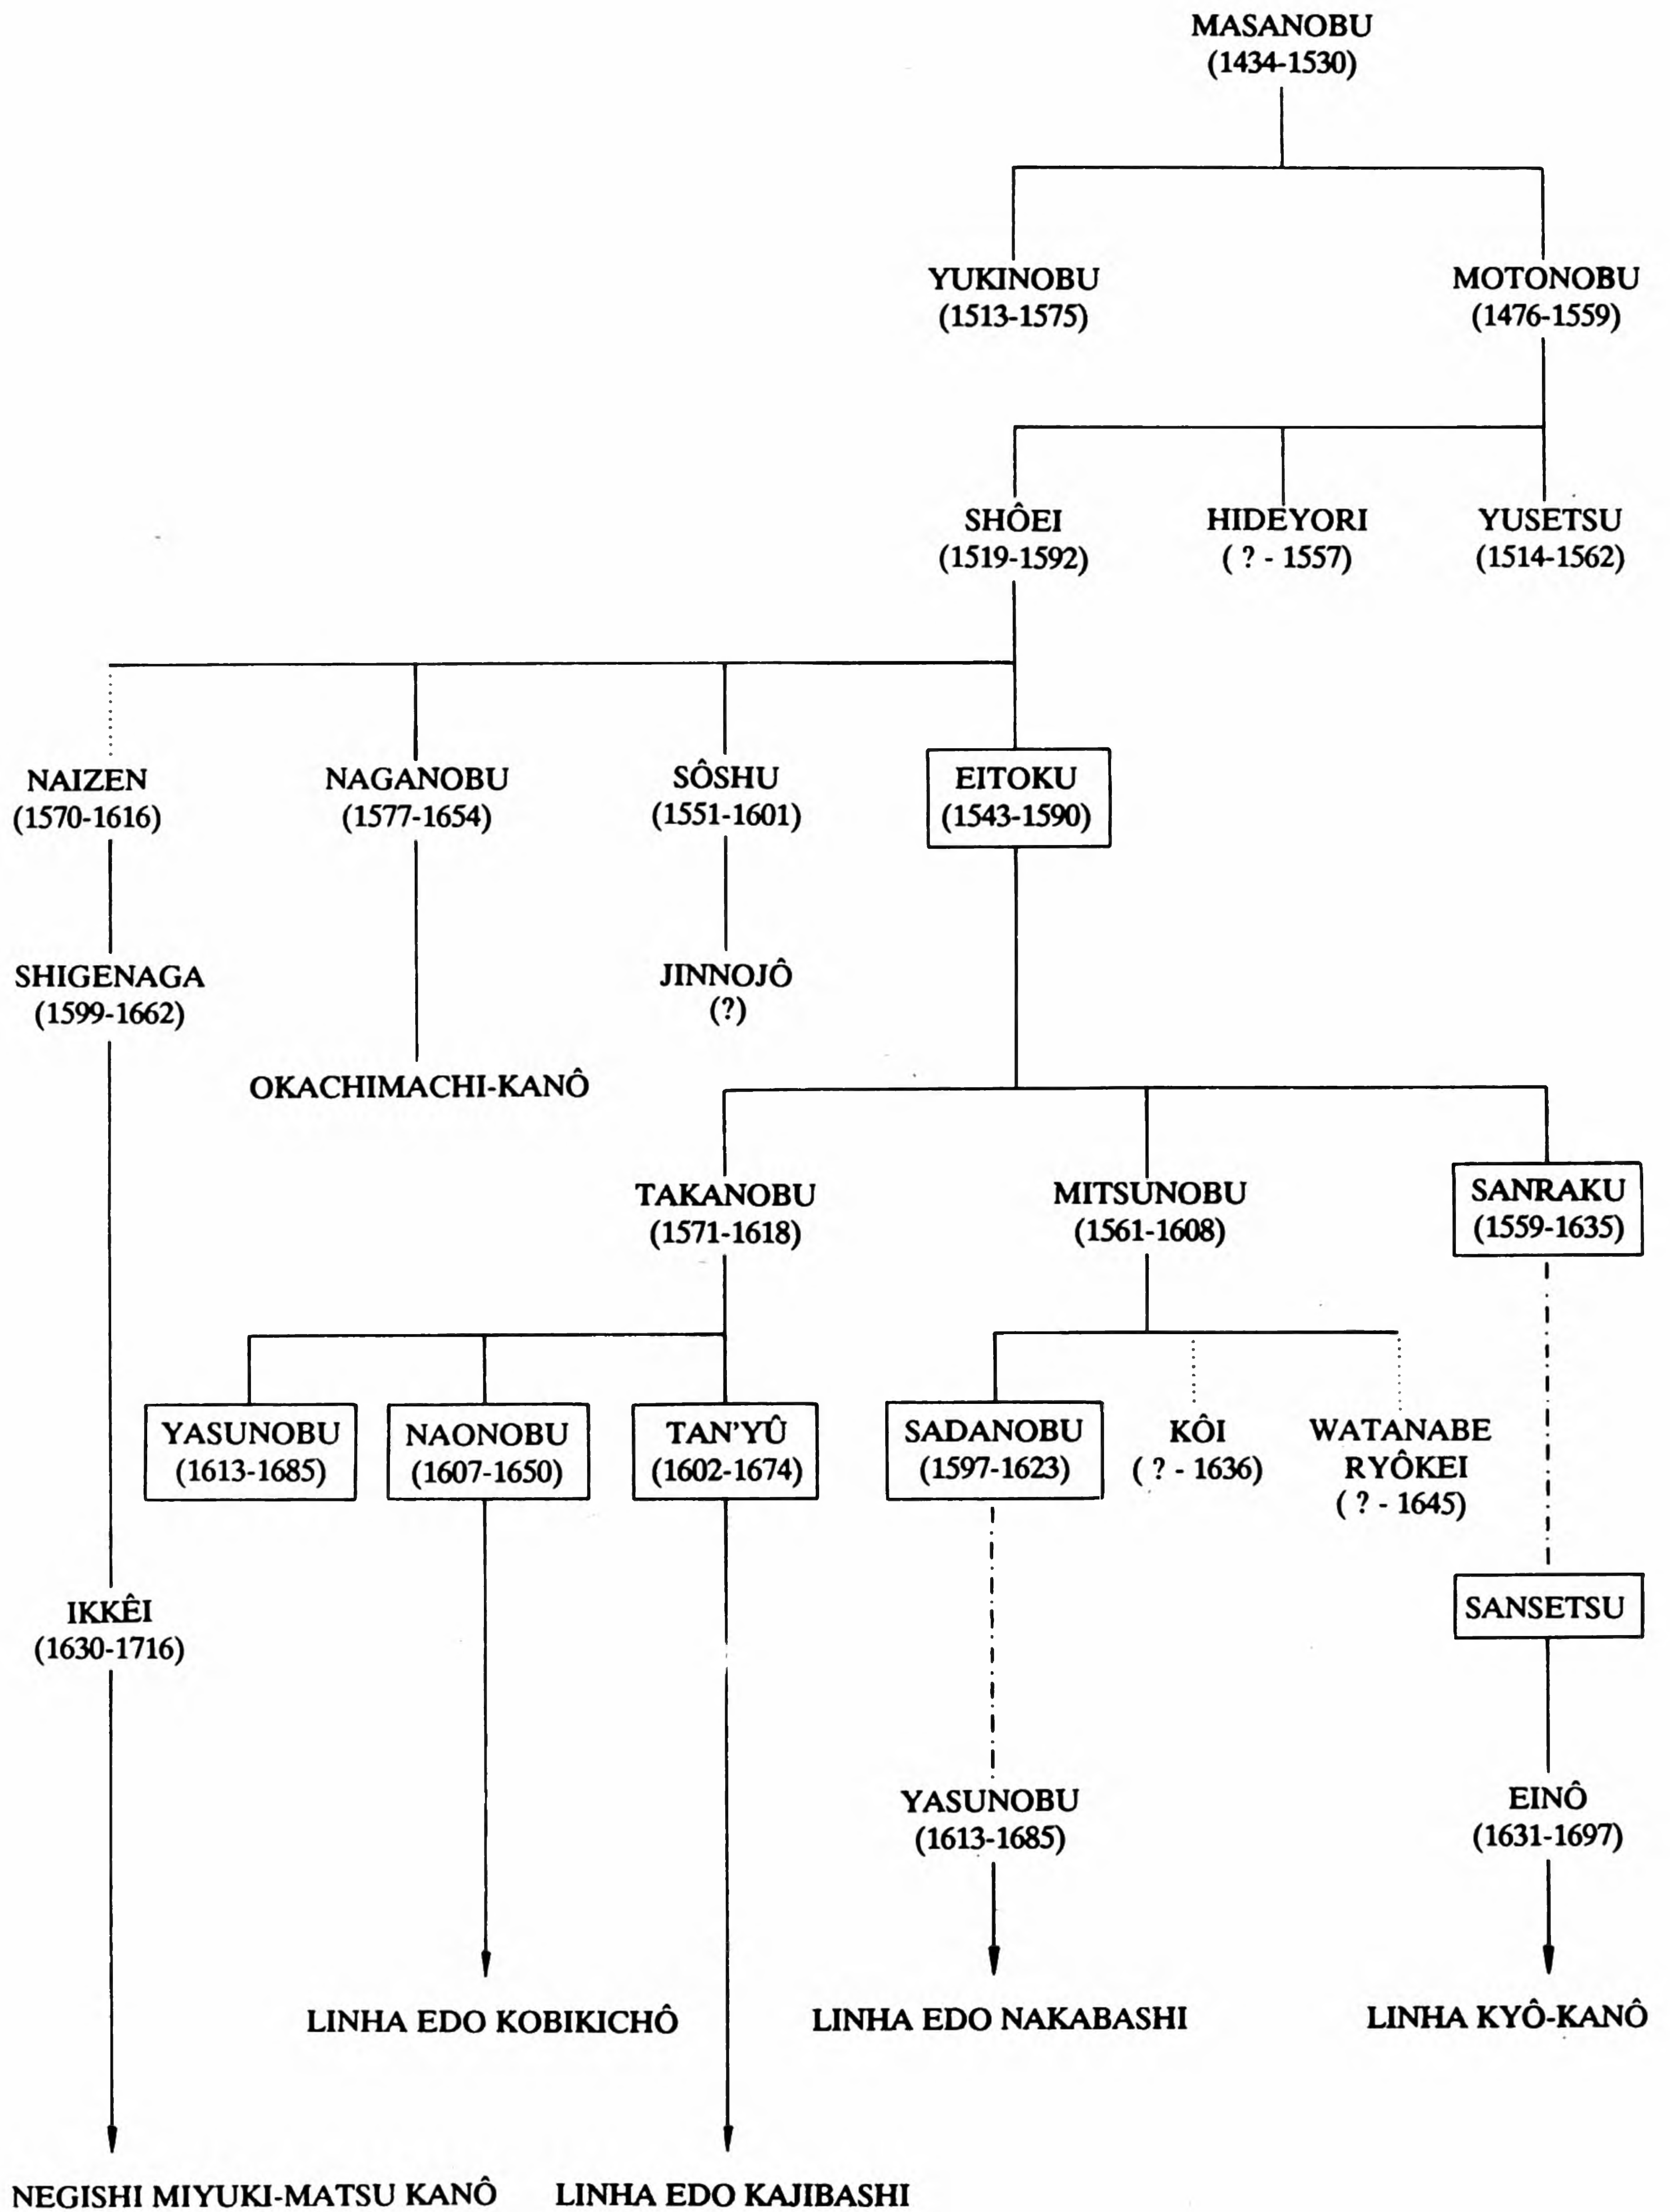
MASANOBU
(1434-1530)

YUKINOBU
(1513-1575)

MOTONOBU
(1476-1559)

SHÔEI
(1519-1592)

HIDEYORI
( ? - 1557)

YUSETSU
(1514-1562)

NAIZEN
(1570-1616)

NAGANOBU
(1577-1654)

SÔSHU
(1551-1601)

EITOKU
(1543-1590)

SHIGENAGA
(1599-1662)

JINNOJÔ
(?)

OKACHIMACHI-KANÔ

TAKANOBU
(1571-1618)

MITSUNOBU
(1561-1608)

SANRAKU
(1559-1635)

YASUNOBU
(1613-1685)

NAONOBU
(1607-1650)

TAN'YÛ
(1602-1674)

SADANOBU
(1597-1623)

KÔI
( ? - 1636)

WATANABE
RYÔKEI
( ? - 1645)

IKKÊI
(1630-1716)

SANSETSU

YASUNOBU
(1613-1685)

EINÔ
(1631-1697)

LINHA EDO KOBIKICHÔ

LINHA EDO NAKABASHI

LINHA KYÔ-KANÔ

NEGISHI MIYUKI-MATSU KANÔ

LINHA EDO KAJIBASHI